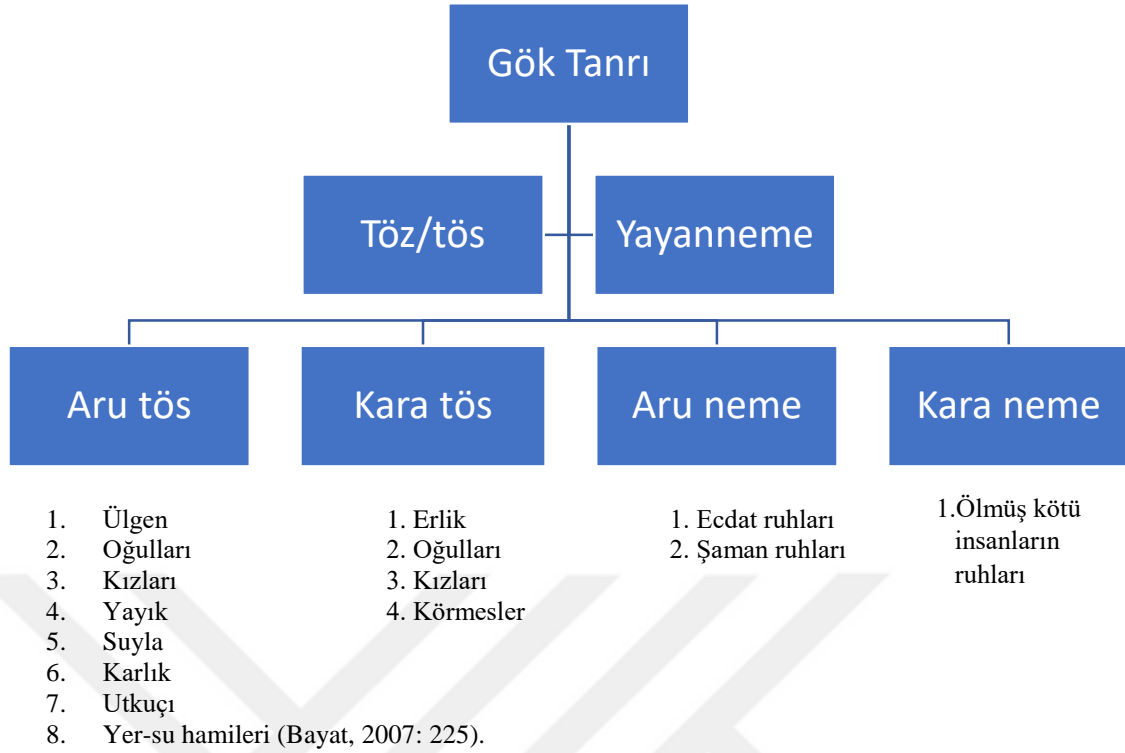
Gök Tanrı

Töz/tös

Yayanneme

Aru tös

Kara tös

Aru neme

Kara neme

1. Ülgen
2. Oğulları
3. Kızları
4. Yayık
5. Suyla
6. Karlık
7. Utkuçı
8. Yer-su hamileri (Bayat, 2007: 225).

1. Erlik
2. Oğulları
3. Kızları
4. Körmesler

1. Ecdat ruhları
2. Şaman ruhları

1.Ölmüş kötü insanların ruhları